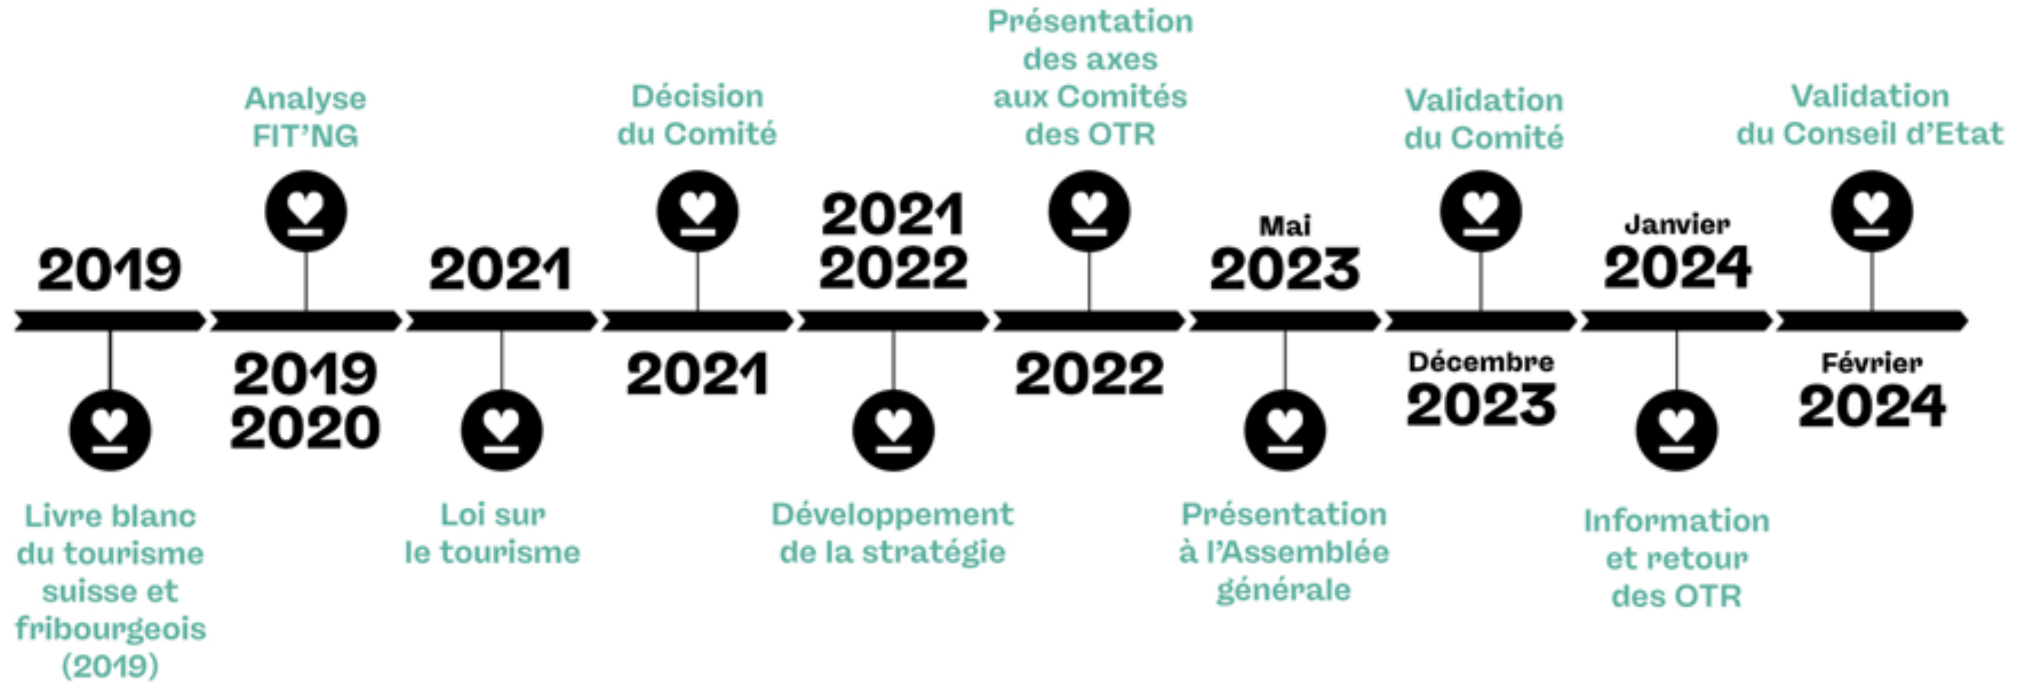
2019

Livre blanc du tourisme suisse et fribourgeois (2019)

Analyse FIT'NG

2019
2020

2021

Loi sur le tourisme

Décision du Comité

2021

2021
2022

Développement de la stratégie

Présentation des axes aux Comités des OTR

2022

Mai
2023

Présentation à l'Assemblée générale

Validation du Comité

Décembre
2023

Janvier
2024

Information et retour des OTR

Validation du Conseil d'Etat

Février
2024